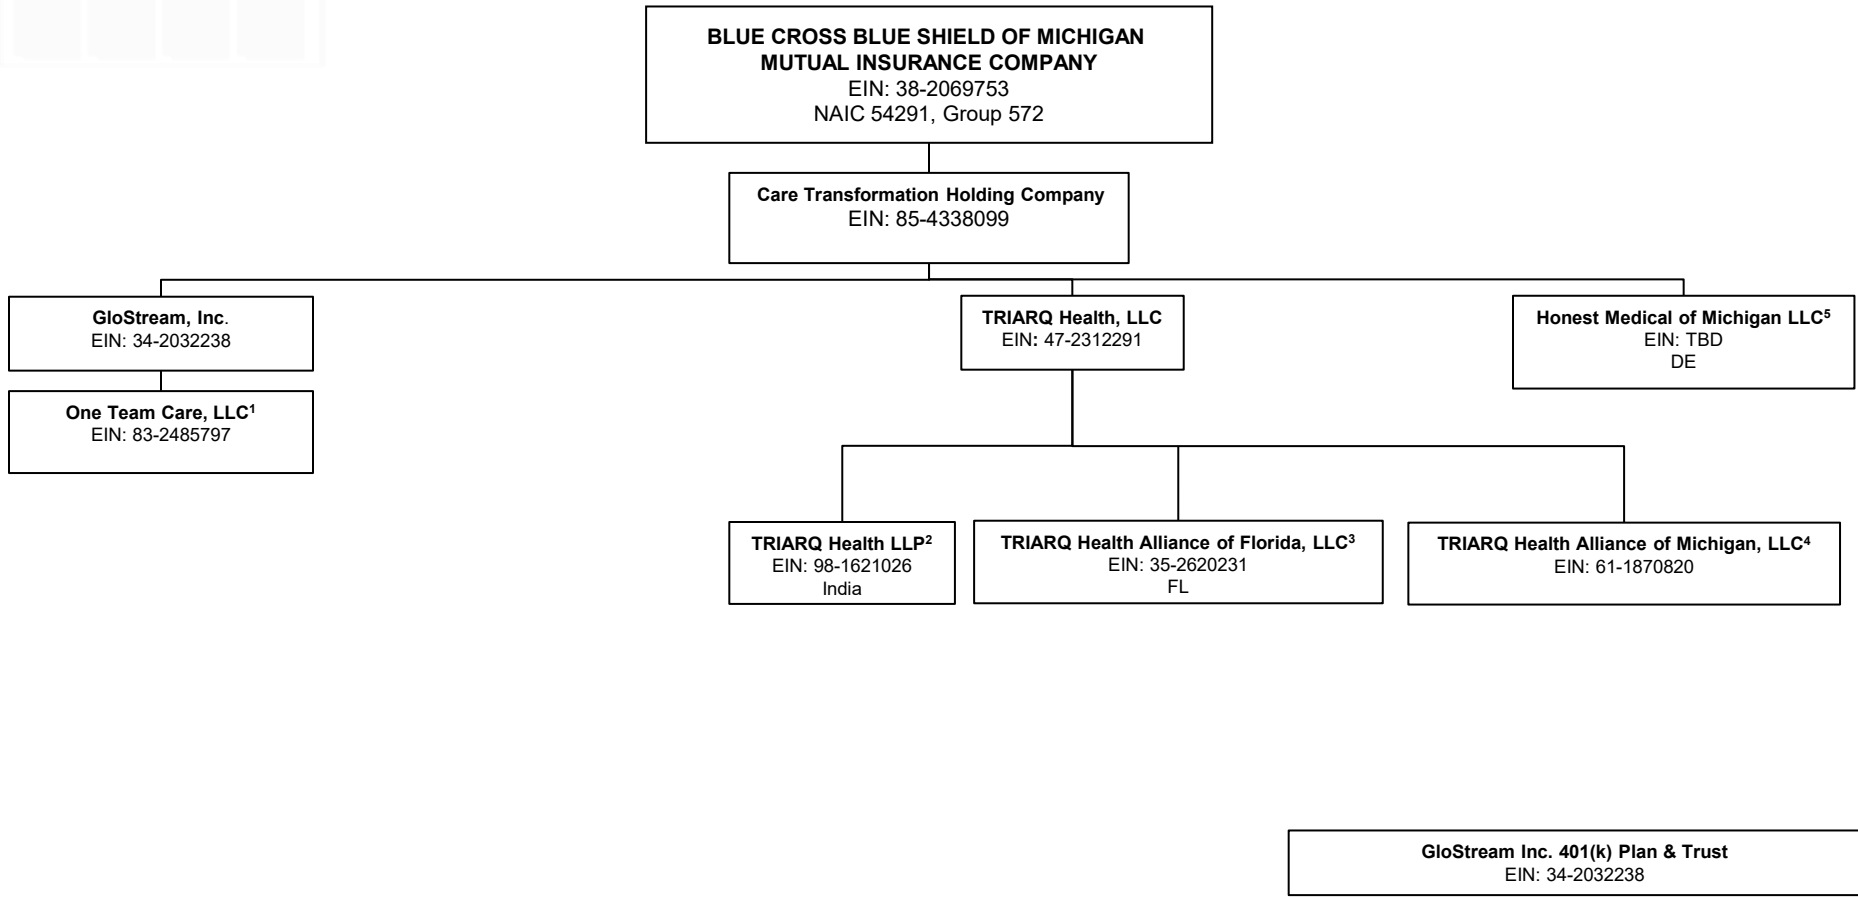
BLUE CROSS BLUE SHIELD OF MICHIGAN
MUTUAL INSURANCE COMPANY
EIN: 38-2069753
NAIC 54291, Group 572

Care Transformation Holding Company
EIN: 85-4338099

GloStream, Inc.
EIN: 34-2032238

One Team Care, LLC$^1$
EIN: 83-2485797

TRIARQ Health, LLC
EIN: 47-2312291

Honest Medical of Michigan LLC$^5$
EIN: TBD
DE

TRIARQ Health LLP$^2$
EIN: 98-1621026
India

TRIARQ Health Alliance of Florida, LLC$^3$
EIN: 35-2620231
FL

TRIARQ Health Alliance of Michigan, LLC$^4$
EIN: 61-1870820

GloStream Inc. 401(k) Plan & Trust
EIN: 34-2032238